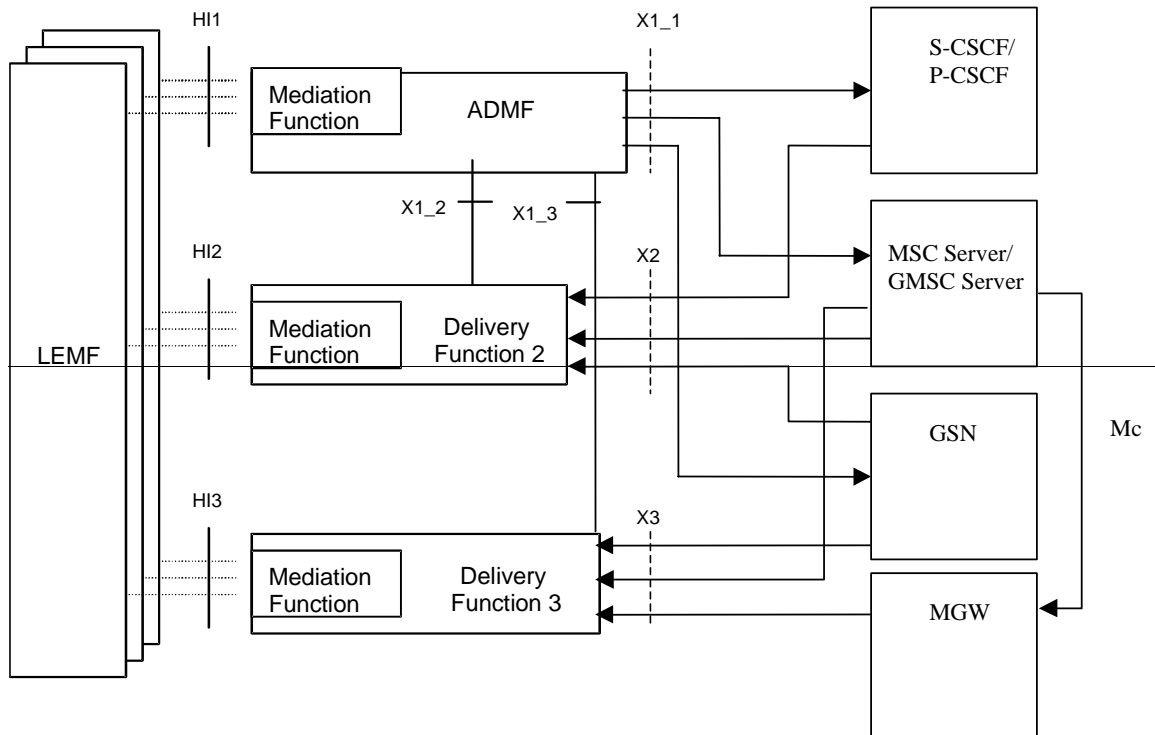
HI1

X1_1

Mediation Function

ADMF

S-CSCF/ P-CSCF

X1_2

X1_3

HI2

X2

MSC Server/ GMSC Server

Mediation Function

Delivery Function 2

LEMF

GSN

Mc

HI3

X3

Mediation Function

Delivery Function 3

MGW